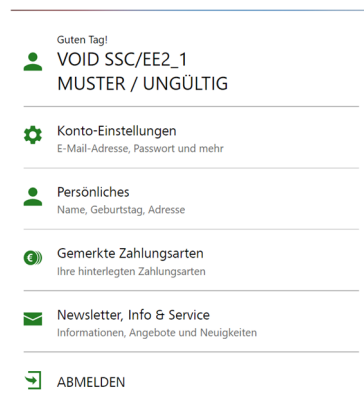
Guten Tag!
VOID SSC/EE2_1
MUSTER / UNGÜLTIG

Konto-Einstellungen
E-Mail-Adresse, Passwort und mehr

Persönliches
Name, Geburtstag, Adresse

Gemerkte Zahlungsarten
Ihre hinterlegten Zahlungsarten

Newsletter, Info & Service
Informationen, Angebote und Neuigkeiten

ABMELDEN